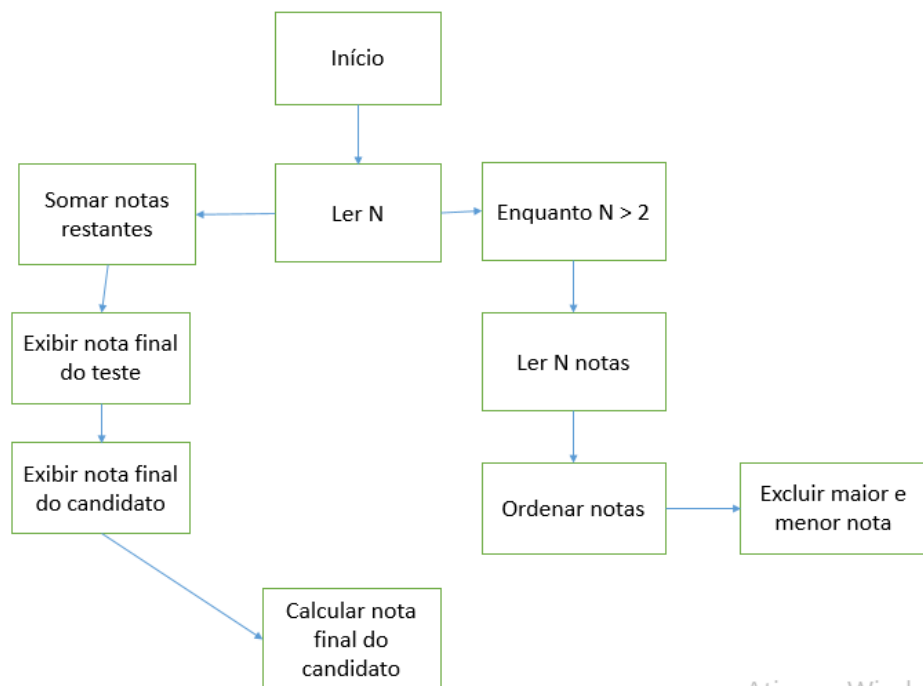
Início

Somar notas restantes

Ler N

Enquanto N > 2

Exibir nota final do teste

Ler N notas

Exibir nota final do candidato

Ordenar notas

Excluir maior e menor nota

Calcular nota final do candidato

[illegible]